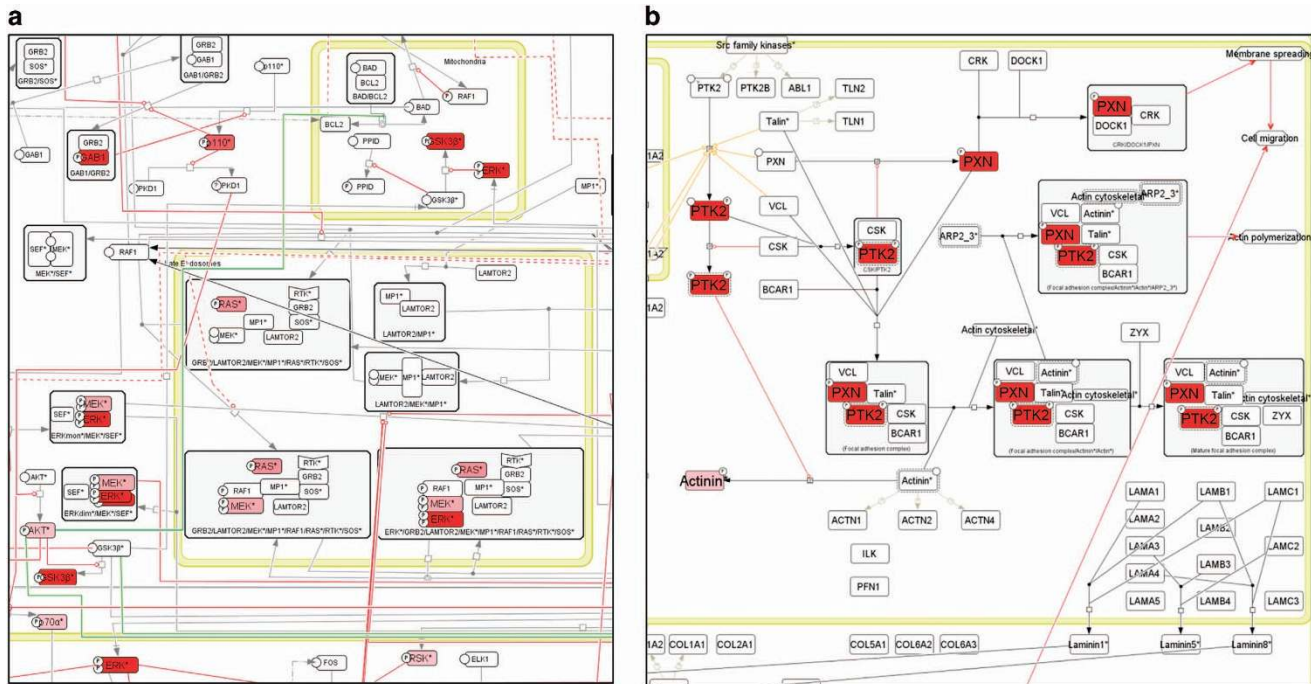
a

GRB2
SOS*
GRB2/SOS*

GRB2
GAB1
GAB1/GRB2

p110*

GAB1

GRB2
GAB1
GAB1/GRB2

p110*

PKD1

PKD1

Mitochondria

BAD
BCL2
BAD/BCL2

BAD

RAF1

BCL2

PPID

GSK3B*

ERK*

PPID

GSK3B*

MP1*

SEF*
MEK*
MEK*/SEF*

RAF1

Late Endosomes

LAMTOR2

MP1*
LAMTOR2
LAMTOR2/MP1*

RAS*
RTK*
GRB2
SOS*
MEK*
MP1*
LAMTOR2
GRB2/LAMTOR2/MEK*/MP1*/RAS*/RTK*/SOS*

MEK*
MP1*
LAMTOR2
LAMTOR2/MEK*/MP1*

SEF*
MEK*
ERK*
ERK/mon*/MEK*/SEF*

AKT*

SEF*
MEK*
ERK*
ERK/dim*/MEK*/SEF*

RAS*
RTK*
GRB2
RAF1
MP1*
SOS*
MEK*
LAMTOR2
GRB2/LAMTOR2/MEK*/MP1*/RAF1/RAS*/RTK*/SOS*

RAS*
RTK*
GRB2
RAF1
MP1*
SOS*
MEK*
ERK*
LAMTOR2
ERK*/GRB2/LAMTOR2/MEK*/MP1*/RAF1/RAS*/RTK*/SOS*

AKT*

GSK3B*

GSK3B*

p70a*

ERK*

FOS

RSK*

ELK1

b

Src family kinases*

Membrane spreading

PTK2
PTK2B
ABL1
TLN2

CRK
DOCK1

PXN
CRK
DOCK1
CRK/DOCK1/PXN

Talin*
TLN1

Cell migration

A2

PXN

PXN

Actin cytoskeletal*
ARP2_3*

PTK2

VCL

CSK
PTK2
CSK/PTK2

ARP2_3*

VCL
Actinin*
PXN
Talin*
PTK2
CSK
BCAR1
(Focal adhesion complex/Actin*/Actin*/ARP2_3*)

Actin polymerization

A2

CSK

PTK2

BCAR1

A2

Actin cytoskeletal*

ZYX

VCL
PXN
Talin*
PTK2
CSK
BCAR1
(Focal adhesion complex)

VCL
Actinin*
PXN
Talin*
Actin cytoskeletal*
PTK2
CSK
BCAR1
(Focal adhesion complex/Actin*/Actin*)

VCL
Actinin*
PXN
Talin*
Actin cytoskeletal*
PTK2
CSK
ZYX
BCAR1
(Mature focal adhesion complex)

Actinin

Actinin*

ACTN1
ACTN2
ACTN4

ILK

PFN1

LAMA1
LAMB1
LAMC1
LAMA2
LAMB2
LAMA3
LAMC2
LAMA4
LAMB3
LAMA5
LAMB4
LAMC3

A2
COL1A1
COL2A1
COL5A1
COL6A2
COL6A3

Laminin1*
Laminin5*
Laminin8*